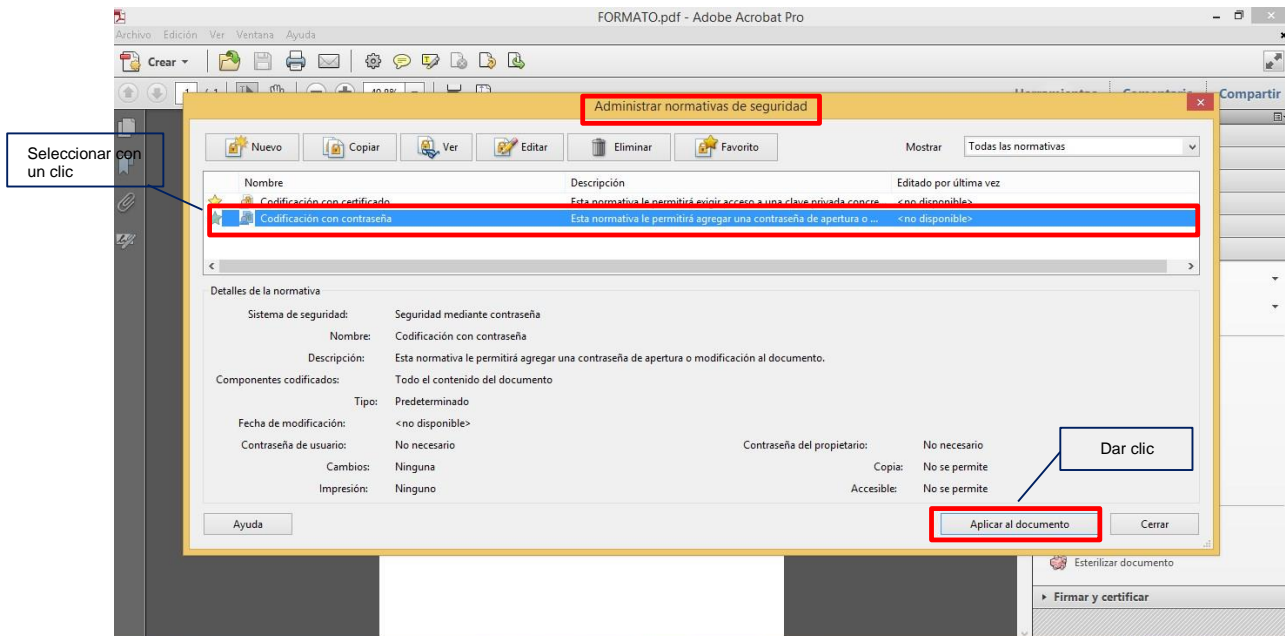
FORMATO.pdf - Adobe Acrobat Pro

Archivo Edición Ver Ventana Ayuda

Crear

Compartir

Administrar normativas de seguridad

Seleccionar con un clic

Nuevo Copiar Ver Editar Eliminar Favorito

Mostrar Todas las normativas

| Nombre | Descripción | Editado por última vez |
|---|---|---|
| Codificación con certificado | Esta normativa le permitirá exigir acceso a una clave privada concre... | <no disponible> |
| Codificación con contraseña | Esta normativa le permitirá agregar una contraseña de apertura o ... | <no disponible> |

Detalles de la normativa

Sistema de seguridad: Seguridad mediante contraseña

Nombre: Codificación con contraseña

Descripción: Esta normativa le permitirá agregar una contraseña de apertura o modificación al documento.

Componentes codificados: Todo el contenido del documento

Tipo: Predeterminado

Fecha de modificación: <no disponible>

Contraseña de usuario: No necesario

Contraseña del propietario: No necesario

Cambios: Ninguna

Copia: No se permite

Impresión: Ninguno

Accesible: No se permite

Dar clic

Ayuda

Aplicar al documento

Cerrar

Esterilizar documento

Firmar y certificar